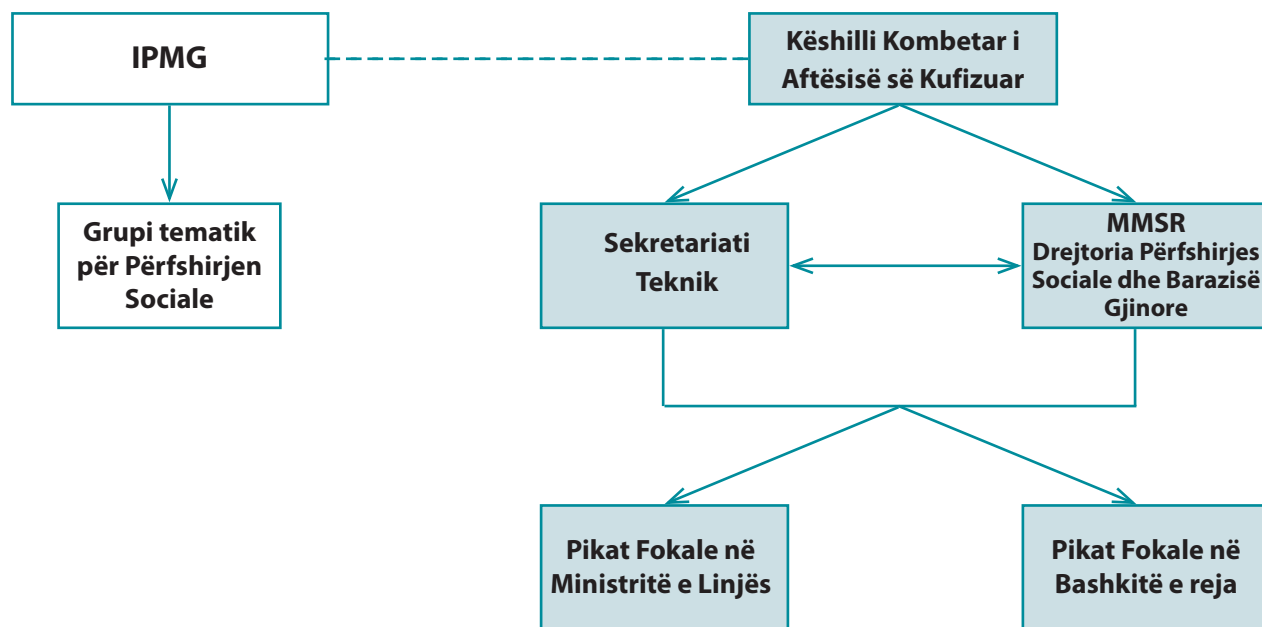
IPMG

Këshilli Kombetar i Aftësisë së Kufizuar

Grupi tematik për Përfshirjen Sociale

Sekretariati Teknik

MMSR
Drejtoria Përfshirjes Sociale dhe Barazisë Gjinore

Pikat Fokale në Ministritë e Linjës

Pikat Fokale në Bashkitë e reja